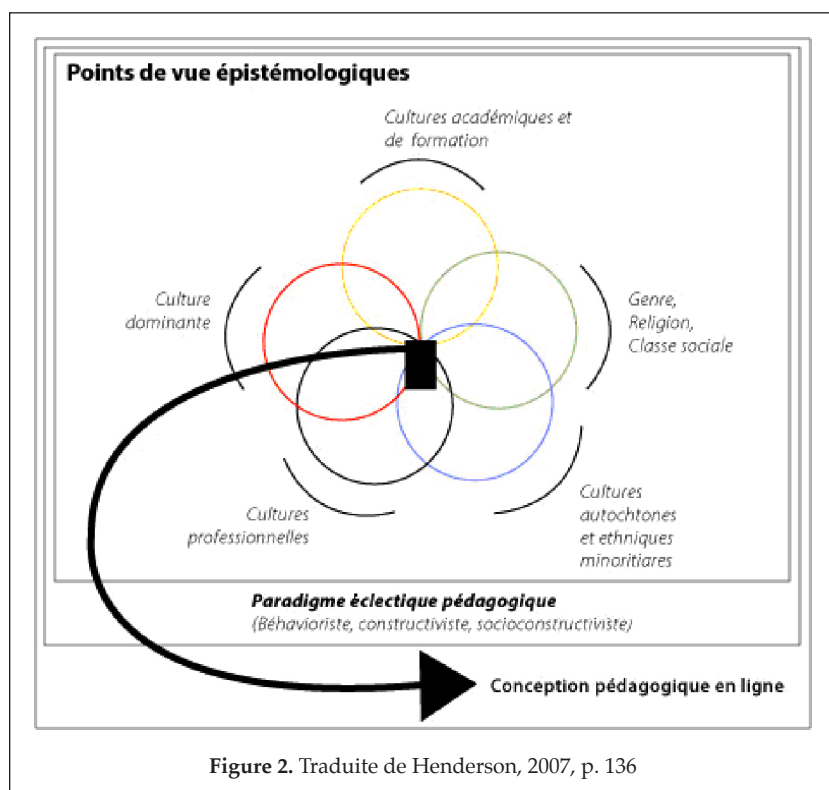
Points de vue épistémologiques

Cultures académiques et de formation

Culture dominante

Genre, Religion, Classe sociale

Cultures professionnelles

Cultures autochtones et ethniques minoritiares

Paradigme éclectique pédagogique
(Béhavioriste, constructiviste, socioconstructiviste)

Conception pédagogique en ligne

**Figure 2.** Traduite de Henderson, 2007, p. 136